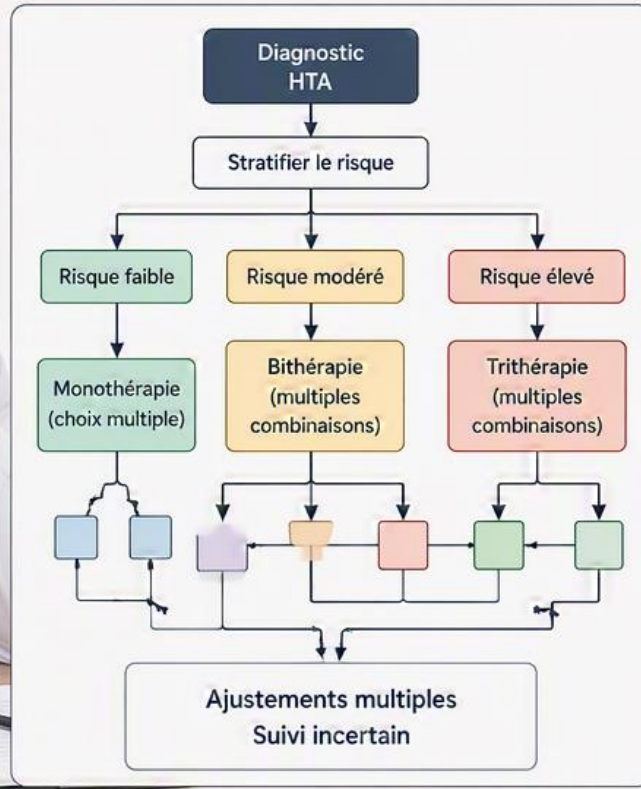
Diagnostic HTA

Stratifier le risque

Risque faible

Risque modéré

Risque élevé

Monothérapie (choix multiple)

Bithérapie (multiples combinaisons)

Trithérapie (multiples combinaisons)

Ajustements multiples
Suivi incertain